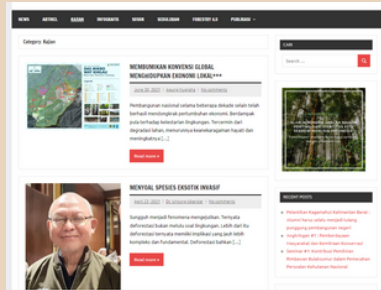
NEWS ARTIKEL KAJIAN INFOGRAFIS WAWANCARA KEHUTANAN FORESTRY 4.0 PUBLIKASI

Category: Kajian

MEMBUMIKAN KONVENSI GLOBAL MENGHIDUPKAN EKONOMI LOKAL***

June 26, 2022 | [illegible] | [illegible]

Pembangunan nasional selama beberapa dekade silam telah berhasil meningkatkan pertumbuhan ekonomi. Berdampak pula terhadap kelestarian lingkungan. Tercermin dari degradasi lahan, menurunnya keanekaragaman hayati dan meningkatnya [...]

Read more »

MENYOAL SPESIES EKSOTIK INVASIF

April 25, 2022 | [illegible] | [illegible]

Sungguh menjadi fenomena menggelitik. Ternyata deforestasi bukan melulu soal lingkungan. Lebih dari itu deforestasi ternyata memiliki implikasi yang jauh lebih kompleks dan fundamental. Deforestasi bahkan [...]

Read more »

CARI

Search ...

RECENT POSTS

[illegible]

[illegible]

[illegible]

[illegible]